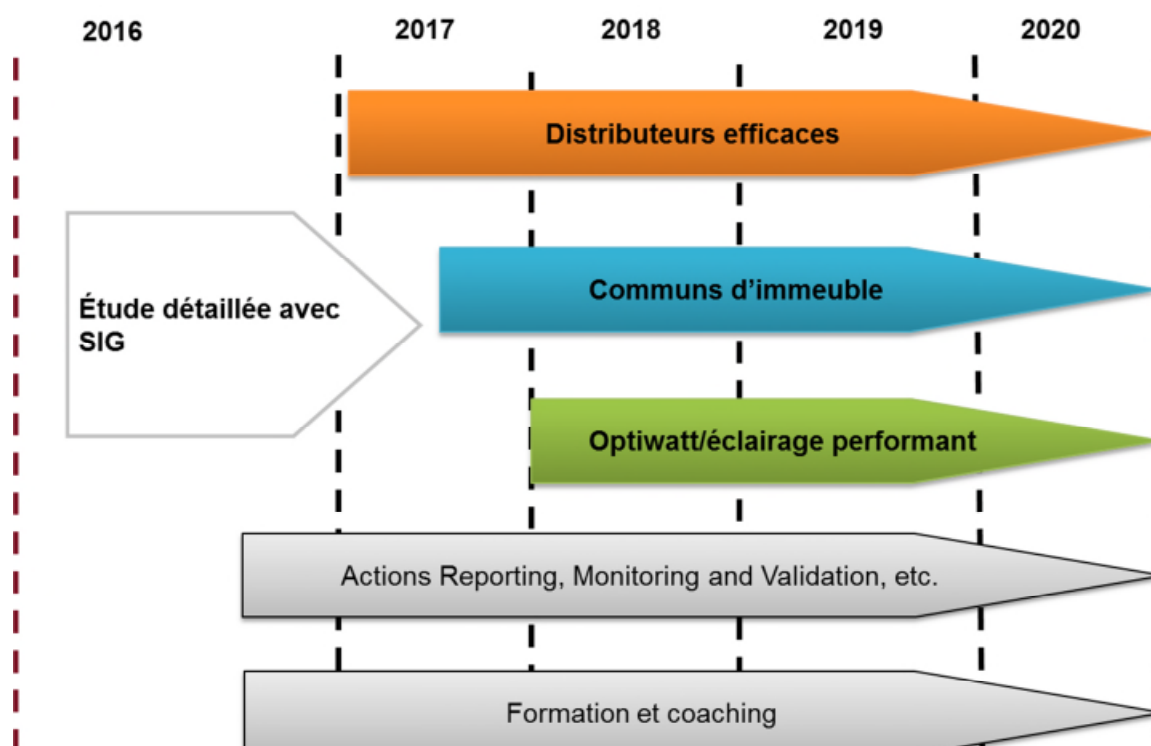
2016 2017 2018 2019 2020

Distributeurs efficaces

Étude détaillée avec SIG

Communs d’immeuble

Optiwatt/éclairage performant

Actions Reporting, Monitoring and Validation, etc.

Formation et coaching